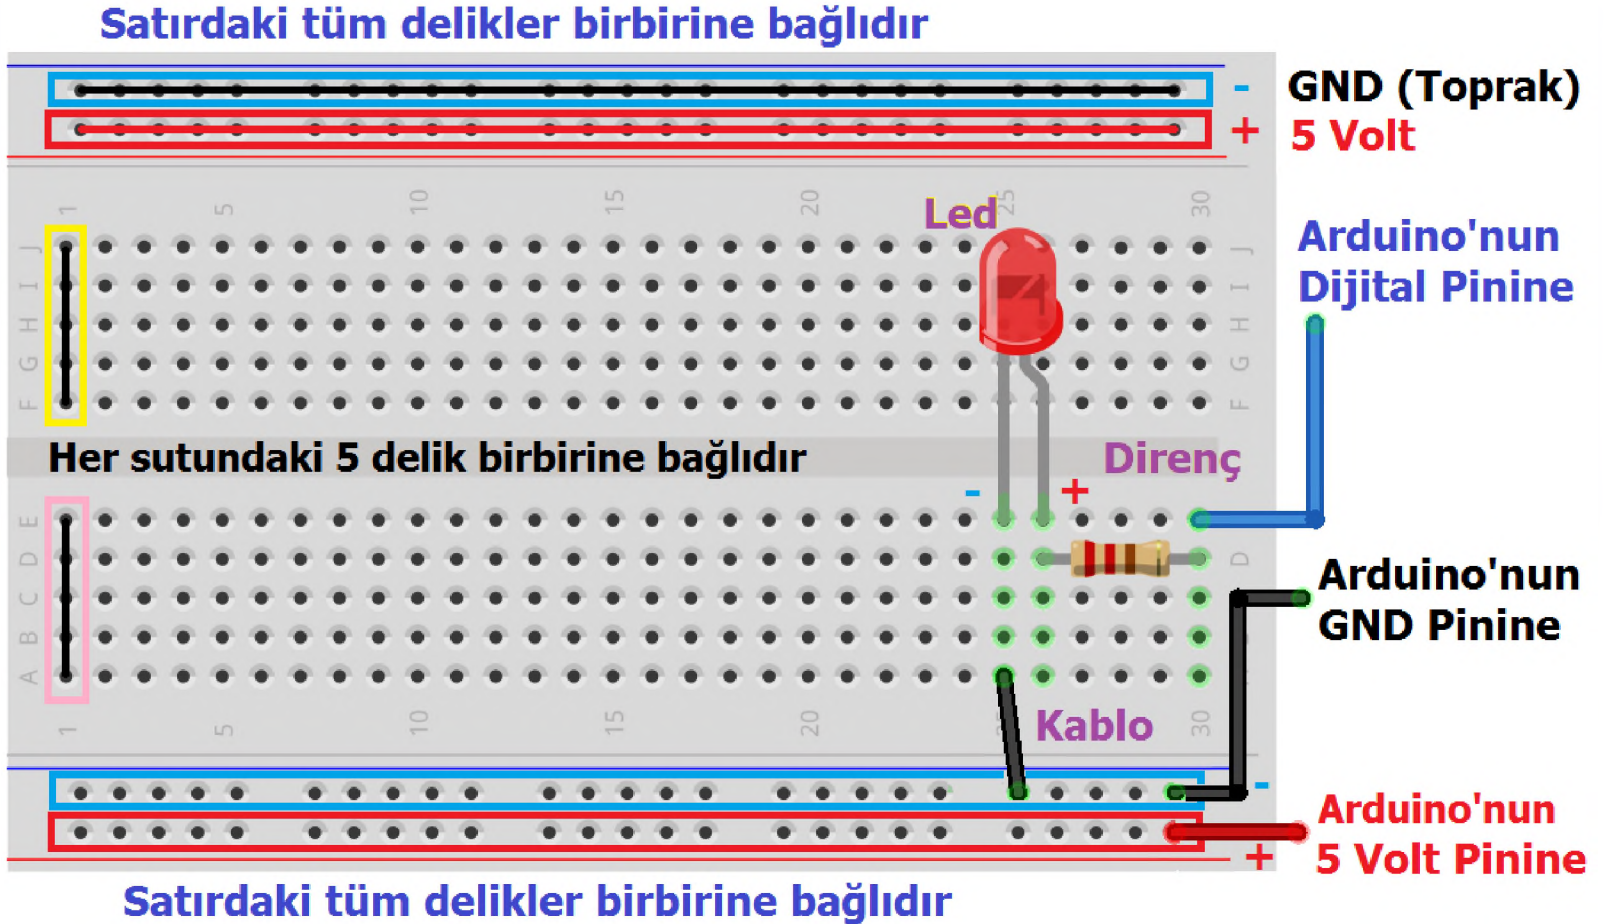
Satırdaki tüm delikler birbirine bağlıdır

-
GND (Toprak)
+
5 Volt

1 5 10 15 20 25 30
J I H G F

Led

Arduino'nun Dijital Pinine

Her sutundaki 5 delik birbirine bağlıdır

Direnç
- +

E D C B A

Arduino'nun GND Pinine

Kablo

1 5 10 15 20 30

-
Arduino'nun 5 Volt Pinine
+

Satırdaki tüm delikler birbirine bağlıdır